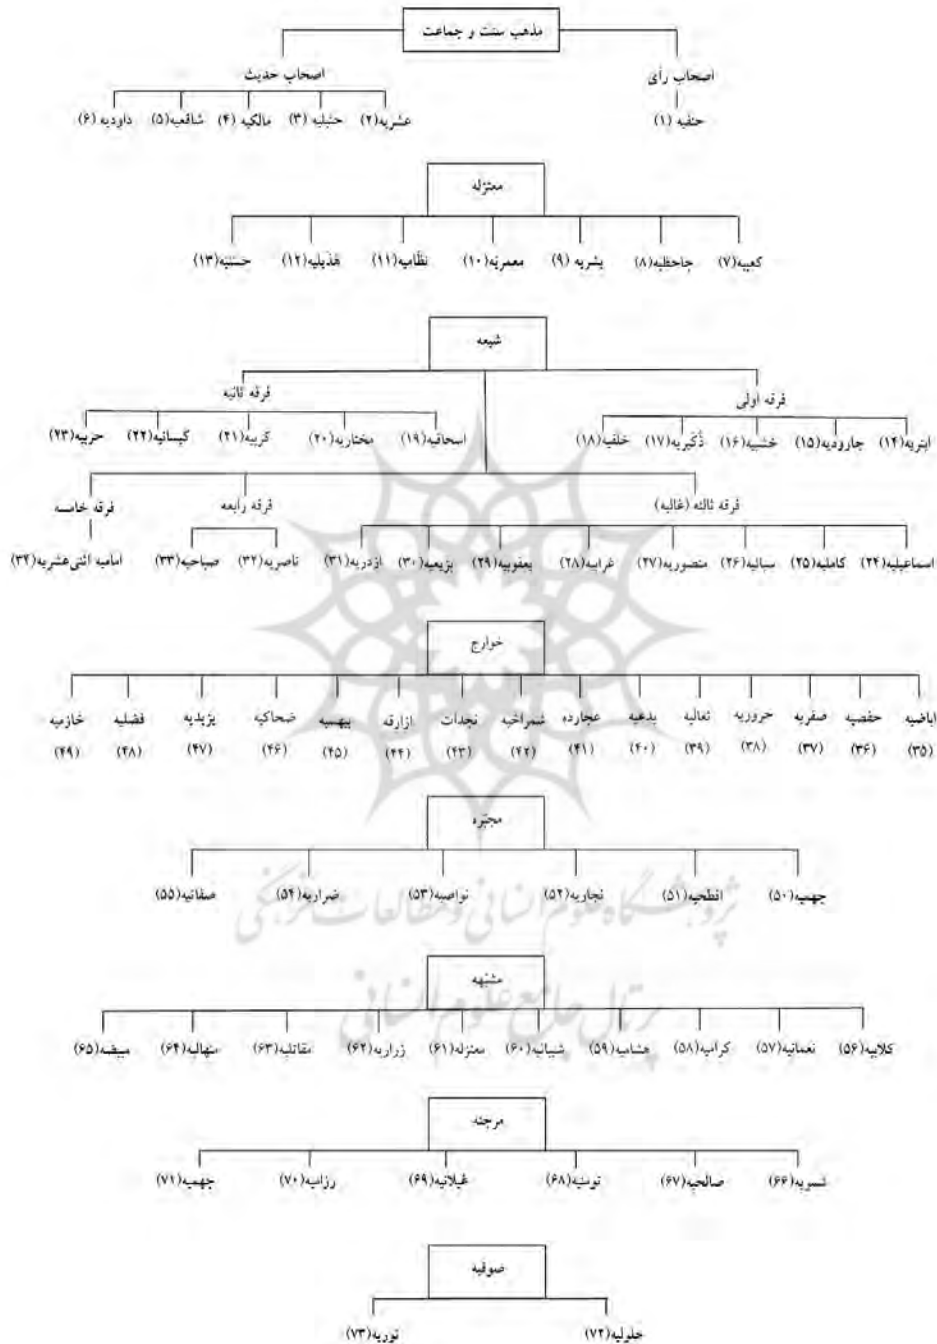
مذهب سنت و جماعت

اصحاب رأی
حنفیه (۱)

اصحاب حدیث
عشریه(۲) حنبلیه (۳) مالکیه (۴) شافعیه(۵) داودیه (۶)

معتزله

کعبیه(۷) جاحظیه(۸) بشریه (۹) معمریه(۱۰) نظامیه(۱۱) هذیلیه(۱۲) حسنیه(۱۳)

شیعه

فرقه اولی
ابتریه(۱۴) جارودیه(۱۵) خشبیه(۱۶) ذکیریه(۱۷) خلفیه(۱۸)

فرقه ثانیه
اسحاقیه(۱۹) مختاریه(۲۰) کربیه(۲۱) کیسانیه(۲۲) حربیه(۲۳)

فرقه ثالثه (غالیه)
اسماعیلیه(۲۴) کاملیه(۲۵) سبائیه(۲۶) منصوریه(۲۷) غرابیه(۲۸) یعفوبیه(۲۹) بزیعیه(۳۰) ازدریه(۳۱)

فرقه رابعه
ناصریه(۳۲) صباحیه(۳۳)

فرقه خامسه
امامیه اثنی‌عشریه(۳۴)

خوارج

اباضیه (۳۵) حفصیه (۳۶) صفریه (۳۷) حروریه (۳۸) ثعالبه (۳۹) بدعیه (۴۰) عجارده (۴۱) شمراخیه (۴۲) نجدات (۴۳) ازارقه (۴۴) بیهسیه (۴۵) ضحاکیه (۴۶) یزیدیه (۴۷) فضلیه (۴۸) خازمیه (۴۹)

مجبره

جهمیه(۵۰) افطحیه(۵۱) نجاریه(۵۲) نواصبه(۵۳) ضراریه(۵۴) صفاتیه(۵۵)

مشبهه

کلابیه(۵۶) نعمانیه(۵۷) کرامیه(۵۸) هشامیه(۵۹) شیبانیه(۶۰) سمنزله(۶۱) زراریه(۶۲) مقاتلیه(۶۳) منهالیه(۶۴) میمیه(۶۵)

مرجئه

تسریه(۶۶) صالحیه(۶۷) تونیه(۶۸) غیلانیه(۶۹) رزامیه(۷۰) جهمیه(۷۱)

صوفیه

حلولیه(۷۲) نوریه(۷۳)

پژوهشگاه علوم انسانی و مطالعات فرهنگی
پرتال جامع علوم انسانی